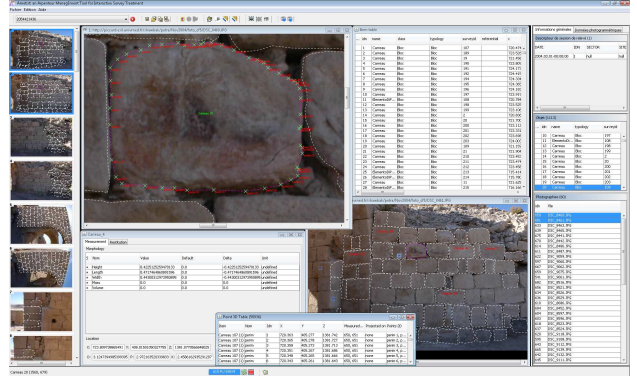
Aresitch an Aqueduct Management Tool for Interactive Survey Treatment
Fichier Edition Aide
2004411436

Item table
Id name data typology surveyid referential x
1 Carreau Bloc Bloc 187
2 Carreau Bloc Bloc 188
3 Carreau Bloc Bloc 19
4 Carreau Bloc Bloc 190
5 Carreau Bloc Bloc 191
6 Carreau Bloc Bloc 192
7 Carreau Bloc Bloc 194
8 Carreau Bloc Bloc 195
9 Carreau Bloc Bloc 196
10 Carreau Bloc Bloc 197
11 ElementsSP... Bloc Bloc 198
12 Carreau Bloc Bloc 199
13 Carreau Bloc Bloc 2
14 Carreau Bloc Bloc 20
15 Carreau Bloc Bloc 200
16 Carreau Bloc Bloc 201
17 Carreau Bloc Bloc 202
18 Carreau Bloc Bloc 203
19 Carreau Bloc Bloc 204
20 Carreau Bloc Bloc 205
21 Carreau Bloc Bloc 210
22 Carreau Bloc Bloc 211
23 Carreau Bloc Bloc 212
24 Carreau Bloc Bloc 213
25 ElementsSP... Bloc Bloc 214
26 ElementsSP... Bloc Bloc 215
27 Carreau Bloc Bloc 31
28 Carreau Bloc Bloc 216

Carreau_4
Measurement Restitution
Morphology
Item Value Default Delta Unit
Height 0.412510... 0.0 undefined
Length 0.457... 0.0 undefined
Width 0.443... 0.0 undefined
Mass 0.0 0.0 undefined
Volume 0.0 0.0 undefined
Location

Point 3D Table
Item Name Id X Y Z Measured... Preservation Points 2D
Carreau 187 10 [pemis 1 ... none
Carreau 187 10 [pemis 2 ... none
Carreau 187 10 [pemis 3 ... none
Carreau 187 10 [pemis 4 ... none
Carreau 187 10 [pemis 5 ... none
Carreau 187 10 [pemis 6 ... none

DIF.onzième générale Journées photogrammétriques
Description de session de relevé
DATE DIM SECTION SITE
2004-10-30 00:00:00 Nul

Objet
Id name typology surveyid
Carreau Bloc 197
ElementsSP... Bloc 198
Carreau Bloc 199
Carreau Bloc 2
Carreau Bloc 200
Carreau Bloc 201
Carreau Bloc 202

Photographies
Id file
DSC_0463.JPG
DSC_0464.JPG
DSC_0465.JPG

Carreau 10 (1560, 679)